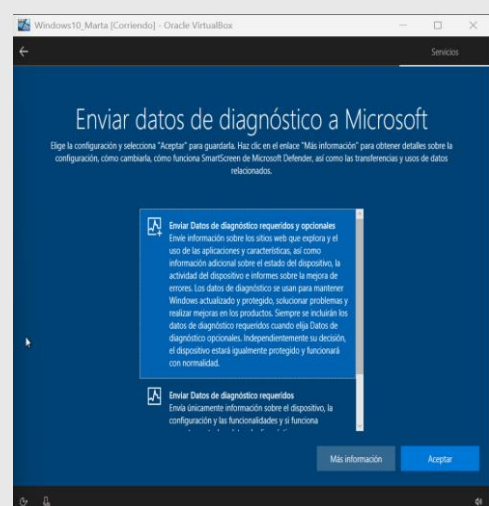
Windows10_Marta [Corriendo] - Oracle VirtualBox

Servicios

Enviar datos de diagnóstico a Microsoft

Elige la configuración y selecciona "Aceptar" para guardarla. Haz clic en el enlace "Más información" para obtener detalles sobre la configuración, cómo cambiarla, cómo funciona SmartScreen de Microsoft Defender, así como las transferencias y usos de datos relacionados.

Enviar Datos de diagnóstico requeridos y opcionales
Envía información sobre los sitios web que explora y el uso de las aplicaciones y características, así como información adicional sobre el estado del dispositivo, la actividad del dispositivo e informes sobre la mejora de errores. Los datos de diagnóstico se usan para mantener Windows actualizado y protegido, solucionar problemas y realizar mejoras en los productos. Siempre se incluirán los datos de diagnóstico requeridos cuando elija Datos de diagnóstico opcionales. Independientemente su decisión, el dispositivo estará igualmente protegido y funcionará con normalidad.

Enviar Datos de diagnóstico requeridos
Envía únicamente información sobre el dispositivo, la configuración y las funcionalidades y si funciona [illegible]

Más información

Aceptar